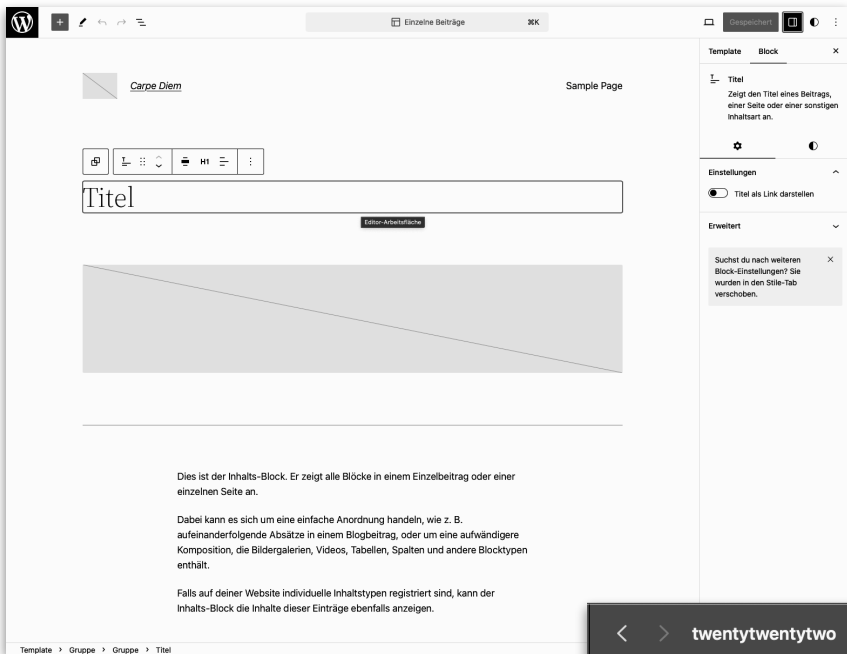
Einzelne Beiträge ⌘K

Gespeichert

Template Block ×

Titel
Zeigt den Titel eines Beitrags, einer Seite oder einer sonstigen Inhaltsart an.

Einstellungen

Titel als Link darstellen

Erweitert

Suchst du nach weiteren Block-Einstellungen? Sie wurden in den Stile-Tab verschoben.

Carpe Diem

Sample Page

H1

Titel

Editor-Arbeitsfläche

Dies ist der Inhalts-Block. Er zeigt alle Blöcke in einem Einzelbeitrag oder einer einzelnen Seite an.

Dabei kann es sich um eine einfache Anordnung handeln, wie z. B. aufeinanderfolgende Absätze in einem Blogbeitrag, oder um eine aufwändigere Komposition, die Bildergalerien, Videos, Tabellen, Spalten und andere Blocktypen enthält.

Falls auf deiner Website individuelle Inhaltstypen registriert sind, kann der Inhalts-Block die Inhalte dieser Einträge ebenfalls anzeigen.

Template › Gruppe › Gruppe › Titel

twentytwentytwo